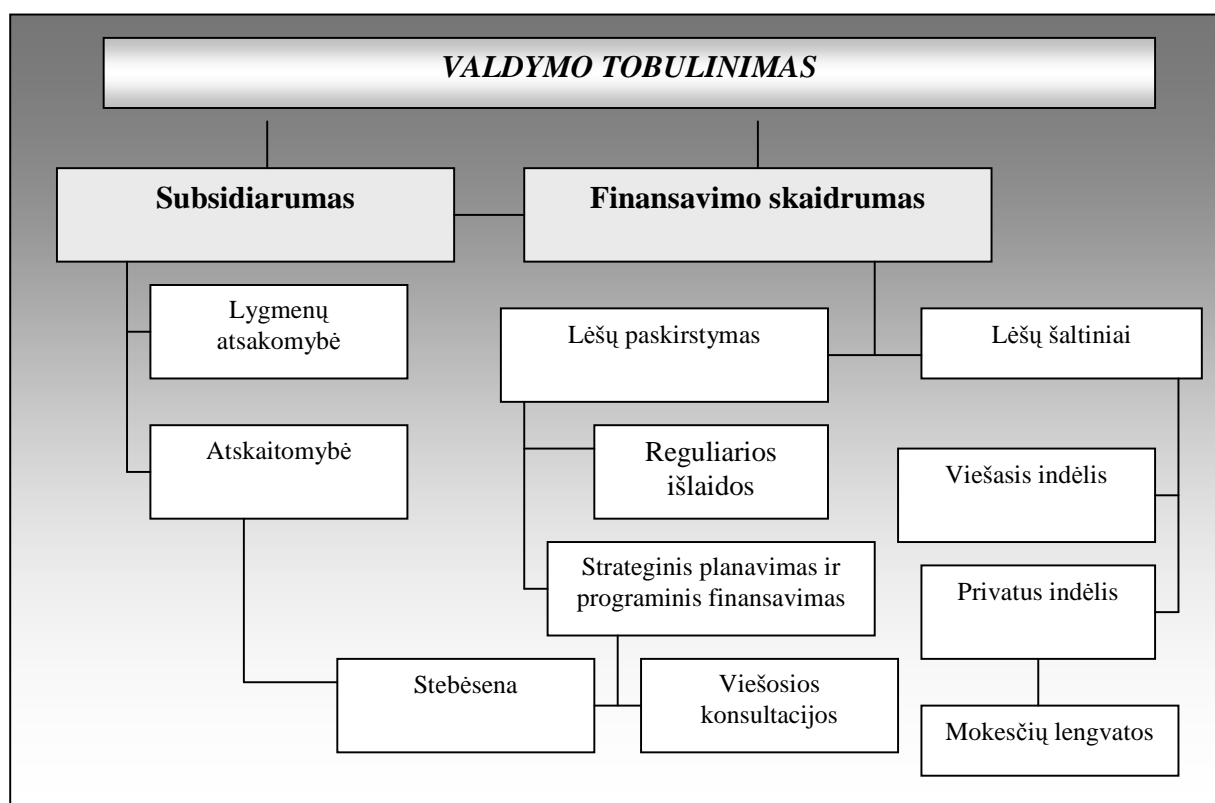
VALDYMO TOBULINIMAS

Subsidiarumas

Finansavimo skaidrumas

Lygmenų atsakomybė

Lėšų paskirstymas

Lėšų šaltiniai

Atskaitomybė

Reguliarios išlaidos

Viešasis indėlis

Strateginis planavimas ir programinis finansavimas

Privatus indėlis

Stebėsena

Viešosios konsultacijos

Mokesčių lengvatos